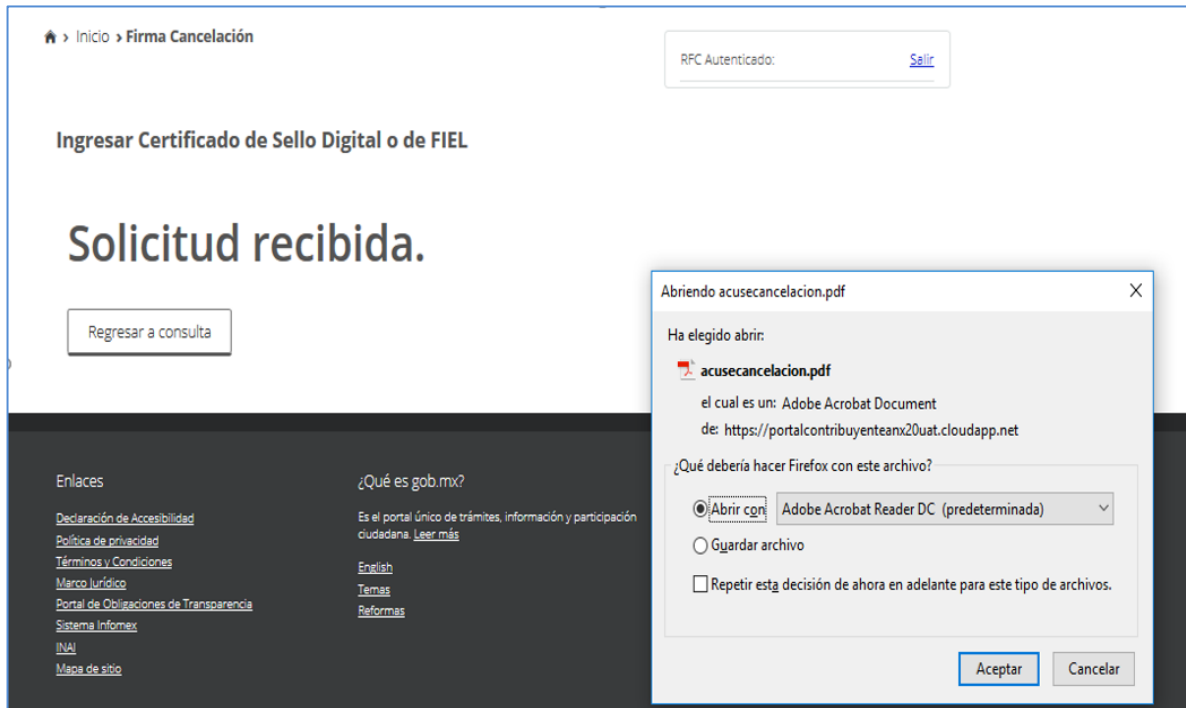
> Inicio > Firma Cancelación

RFC Autenticado: Salir

Ingresar Certificado de Sello Digital o de FIEL

Solicitud recibida.

Regresar a consulta

Abriendo acusecancelacion.pdf

Ha elegido abrir:

acusecancelacion.pdf

el cual es un: Adobe Acrobat Document

de: https://portalcontribuyenteanx20uat.cloudapp.net

¿Qué debería hacer Firefox con este archivo?

Abrir con Adobe Acrobat Reader DC (predeterminada)

Guardar archivo

Repetir esta decisión de ahora en adelante para este tipo de archivos.

Aceptar Cancelar

Enlaces

Declaración de Accesibilidad
Política de privacidad
Términos y Condiciones
Marco Jurídico
Portal de Obligaciones de Transparencia
Sistema Infomex
INAI
Mapa de sitio

¿Qué es gob.mx?

Es el portal único de trámites, información y participación ciudadana. Leer más

English
Temas
Reformas